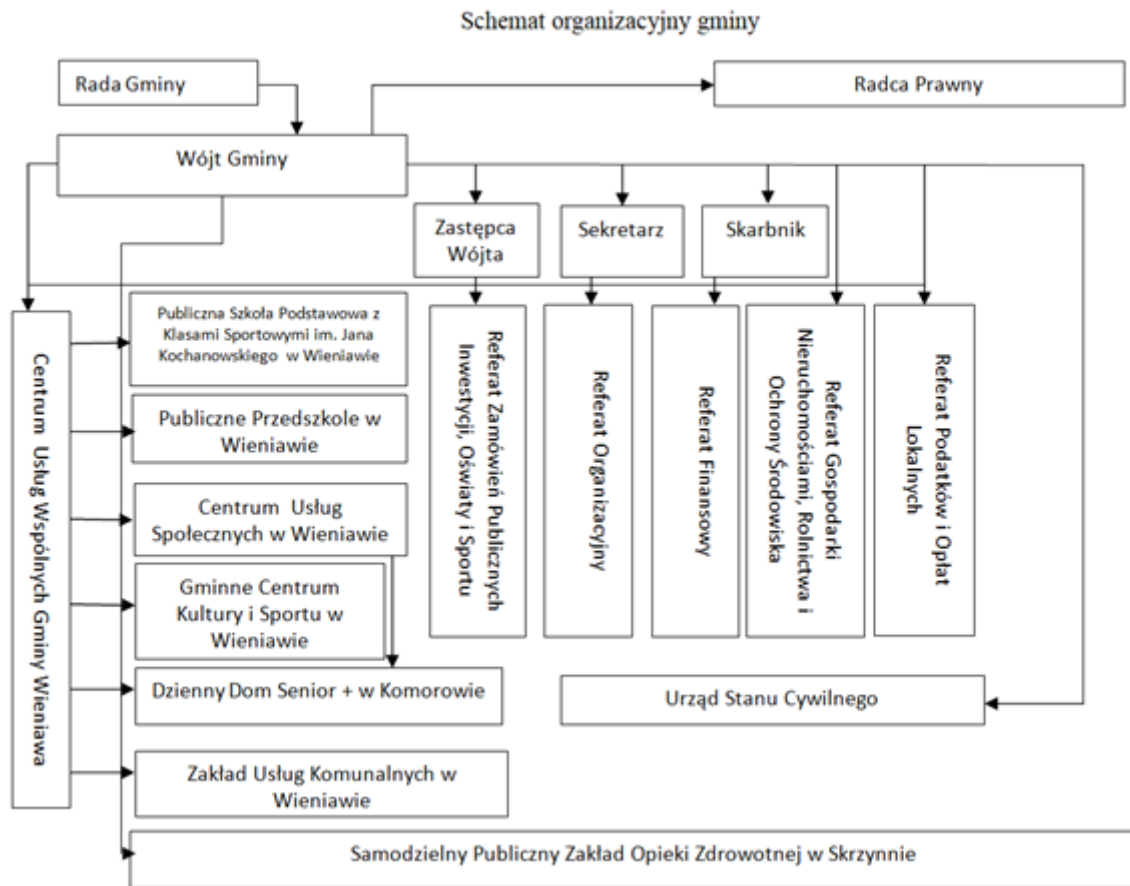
Schemat organizacyjny gminy

Rada Gminy

Radca Prawny

Wójt Gminy

Zastępca Wójta

Sekretarz

Skarbnik

Centrum Usług Wspólnych Gminy Wieniawa

Publiczna Szkoła Podstawowa z Klasami Sportowymi im. Jana Kochanowskiego w Wieniawie

Publiczne Przedszkole w Wieniawie

Centrum Usług Społecznych w Wieniawie

Gminne Centrum Kultury i Sportu w Wieniawie

Dzienny Dom Senior + w Komorowie

Zakład Usług Komunalnych w Wieniawie

Referat Zamówień Publicznych Inwestycji, Oświaty i Sportu

Referat Organizacyjny

Referat Finansowy

Referat Gospodarki Nieruchomościami, Rolnictwa i Ochrony Środowiska

Referat Podatków i Opłat Lokalnych

Urząd Stanu Cywilnego

Samodzielny Publiczny Zakład Opieki Zdrowotnej w Skrzynnie